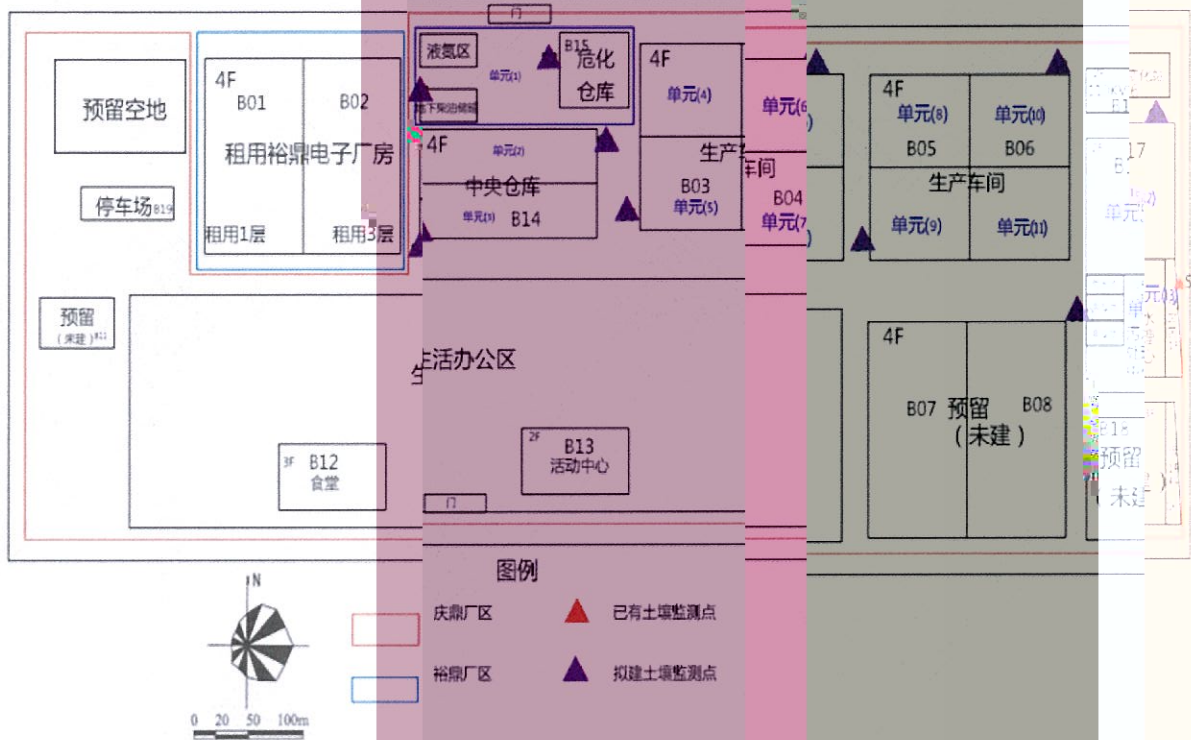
门

预留空地

4F
B01
B02
租用裕鼎电子厂房
租用1层
租用3层

停车场B19

预留
（未建）B11

液氨区
地下柴油储罐
B15
单元(1)
危化
仓库

4F
单元(2)
中央仓库
单元(3)
B14

4F
单元(4)
生产车间
B03
单元(5)

单元(6)
B04
单元(7)

4F
单元(8)
单元(10)
B05
B06
生产车间
单元(9)
单元(11)

B17
单元(12)
单元(13)

生活办公区

3F
B12
食堂

2F
B13
活动中心

门

4F
B07
预留
（未建）
B08

B18
预留
（未建）

图例
庆鼎厂区
已有土壤监测点
裕鼎厂区
拟建土壤监测点

N
0 20 50 100m